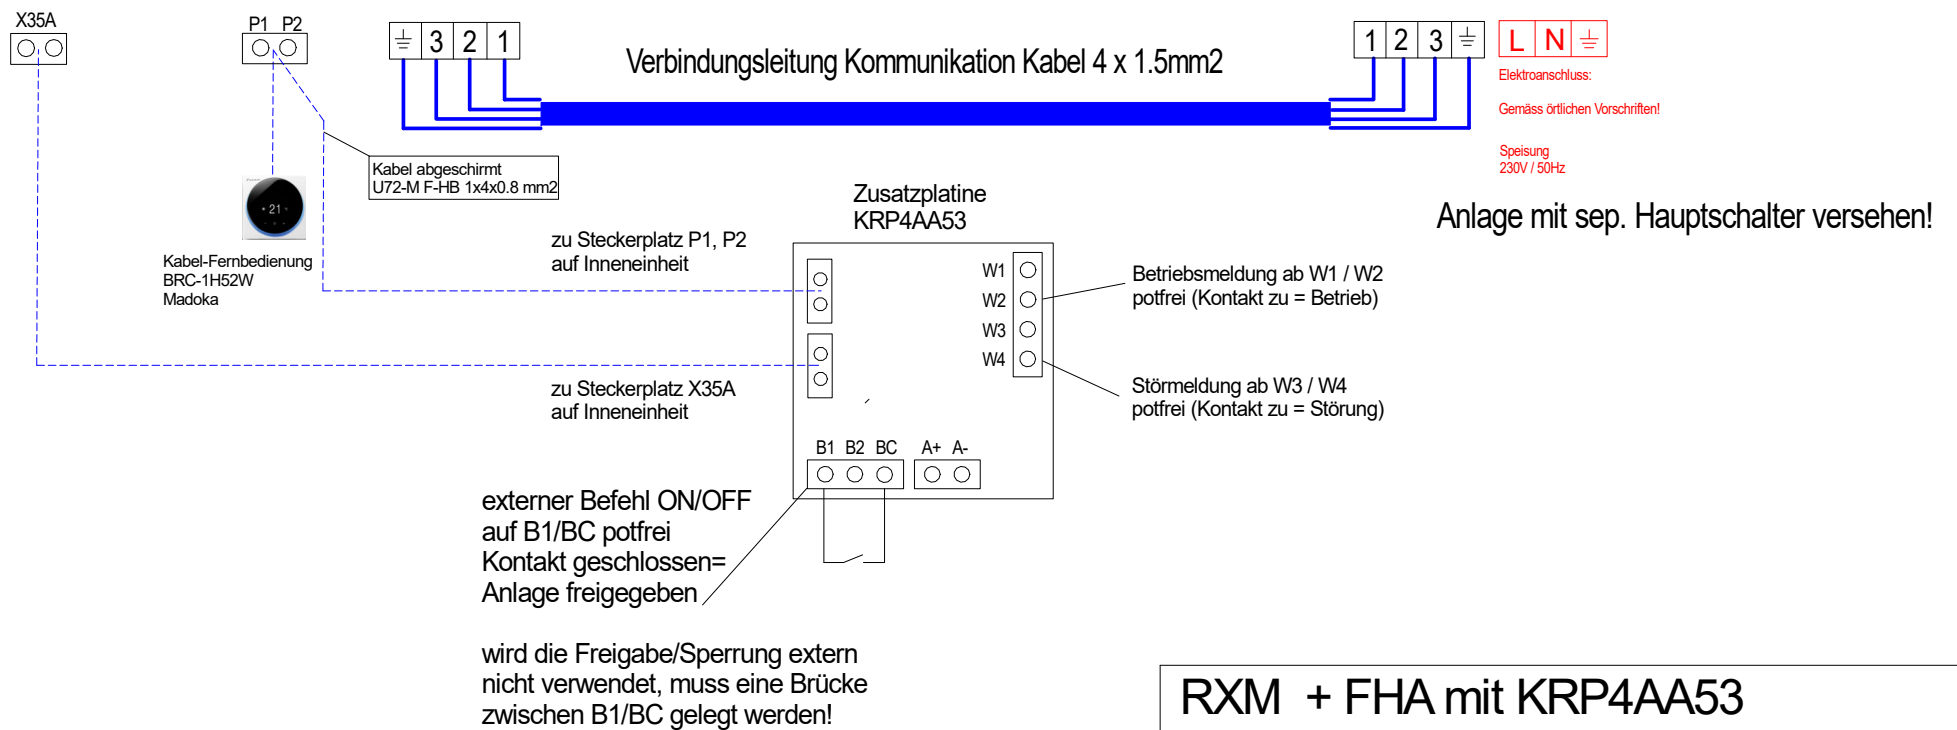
X35A

P1 P2

⏚ 3 2 1

Verbindungsleitung Kommunikation Kabel 4 x 1.5mm2

1 2 3 ⏚

L N ⏚

Elektroanschluss:

Gemäss örtlichen Vorschriften!

Speisung
230V / 50Hz

Kabel abgeschirmt
U72-M F-HB 1x4x0.8 mm2

21

Kabel-Fernbedienung
BRC-1H52W
Madoka

Zusatzplatine
KRP4AA53

Anlage mit sep. Hauptschalter versehen!

zu Steckerplatz P1, P2
auf Inneneinheit

W1
W2
W3
W4

Betriebsmeldung ab W1 / W2
potfrei (Kontakt zu = Betrieb)

zu Steckerplatz X35A
auf Inneneinheit

Störmeldung ab W3 / W4
potfrei (Kontakt zu = Störung)

B1 B2 BC A+ A-

externer Befehl ON/OFF
auf B1/BC potfrei
Kontakt geschlossen=
Anlage freigegeben

wird die Freigabe/Sperrung extern
nicht verwendet, muss eine Brücke
zwischen B1/BC gelegt werden!

RXM + FHA mit KRP4AA53